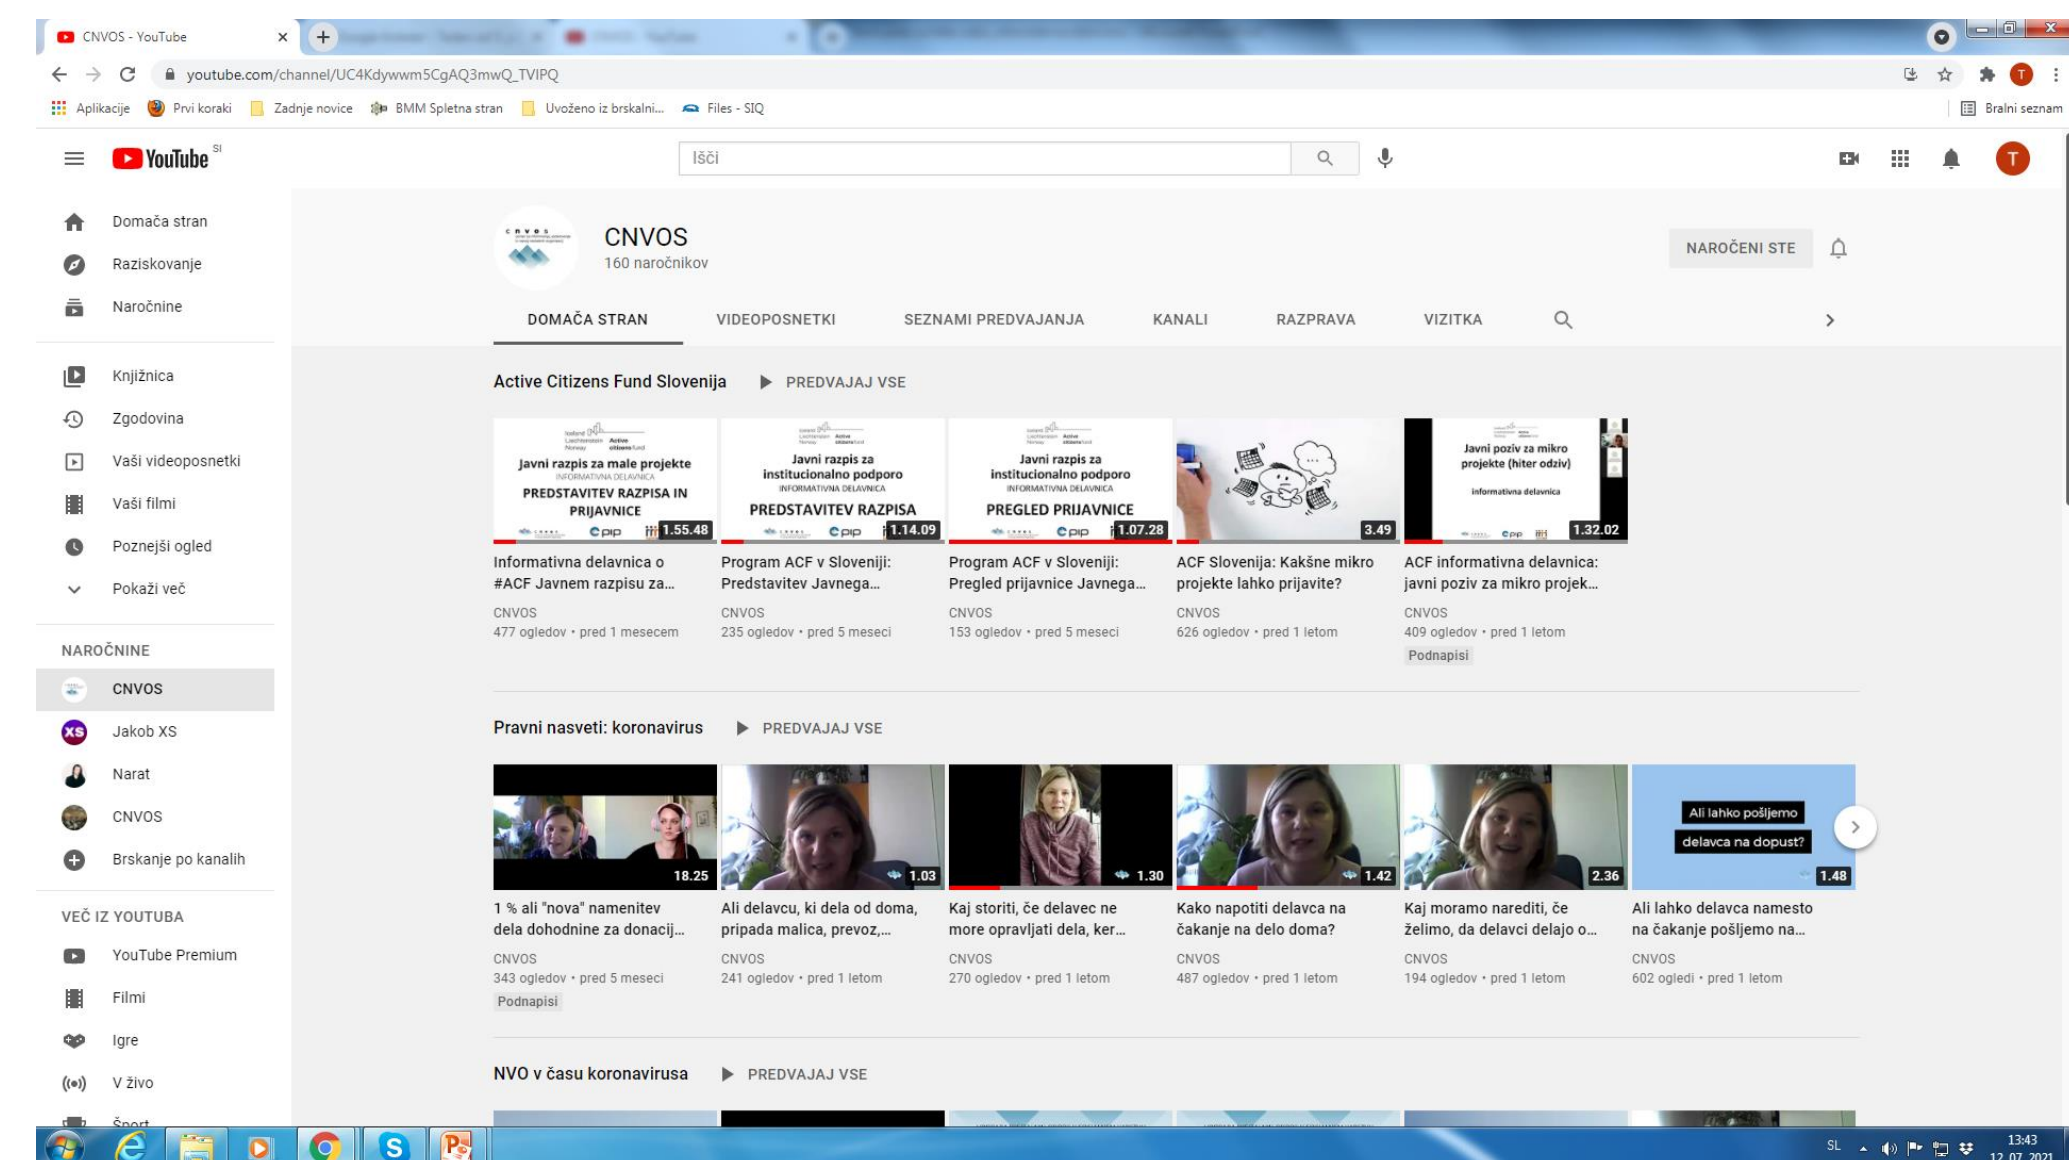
CNVOS - YouTube ×

youtube.com/channel/UC4Kdywwm5CgAQ3mwQ_TVIPQ

Aplikacije Prvi koraki Zadnje novice BMM Spletna stran Uvoženo iz brskalni... Files - SIQ Bralni seznam

YouTube SI

Išči

Domača stran
Raziskovanje
Naročnine
Knjižnica
Zgodovina
Vaši videoposnetki
Vaši filmi
Poznejši ogled
Pokaži več

NAROČNINE
CNVOS
Jakob XS
Narat
CNVOS
Brskanje po kanalih

VEČ IZ YOUTUBA
YouTube Premium
Filmi
Igre
V živo
Šport

CNVOS
160 naročnikov

NAROČENI STE

DOMAČA STRAN VIDEOPOSNETKI SEZNAMI PREDVAJANJA KANALI RAZPRAVA VIZITKA

Active Citizens Fund Slovenija ▶ PREDVAJAJ VSE

Javni razpis za male projekte INFORMATIVNA DELAVNICA PREDSTAVITEV RAZPISA IN PRIJAVNICE 1.55.48
Informativna delavnica o #ACF Javnem razpisu za...
CNVOS
477 ogledov • pred 1 mesecem

Javni razpis za institucionalno podporo INFORMATIVNA DELAVNICA PREDSTAVITEV RAZPISA 1.14.09
Program ACF v Sloveniji: Predstavitev Javnega...
CNVOS
235 ogledov • pred 5 meseci

Javni razpis za institucionalno podporo INFORMATIVNA DELAVNICA PREGLED PRIJAVNICE 1.07.28
Program ACF v Sloveniji: Pregled prijavnice Javnega...
CNVOS
153 ogledov • pred 5 meseci

3.49
ACF Slovenija: Kakšne mikro projekte lahko prijavite?
CNVOS
626 ogledov • pred 1 letom

Javni poziv za mikro projekte (hiter odziv) informativna delavnica 1.32.02
ACF informativna delavnica: javni poziv za mikro projek...
CNVOS
409 ogledov • pred 1 letom
Podnapisi

Pravni nasveti: koronavirus ▶ PREDVAJAJ VSE

18.25
1 % ali "nova" namenitev dela dohodnine za donacij...
CNVOS
343 ogledov • pred 5 meseci
Podnapisi

1.03
Ali delavcu, ki dela od doma, pripada malica, prevoz,...
CNVOS
241 ogledov • pred 1 letom

1.30
Kaj storiti, če delavec ne more opravljati dela, ker...
CNVOS
270 ogledov • pred 1 letom

1.42
Kako napotiti delavca na čakanje na delo doma?
CNVOS
487 ogledov • pred 1 letom

2.36
Kaj moramo narediti, če želimo, da delavci delajo o...
CNVOS
194 ogledov • pred 1 letom

Ali lahko pošljemo delavca na dopust? 1.48
Ali lahko delavca namesto na čakanje pošljemo na...
CNVOS
602 ogledi • pred 1 letom

NVO v času koronavirusa ▶ PREDVAJAJ VSE

SL 13:43 12.07.2021